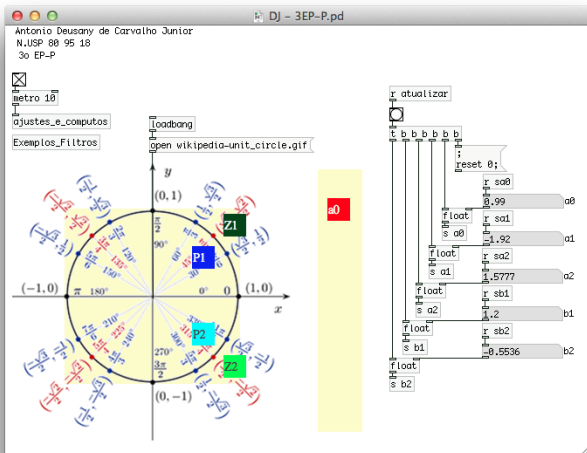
DJ - 3EP-P.pd

Antonio Deusany de Carvalho Junior
N.USP 80 95 18
3o EP-P

metro 10
ajustes_e_computos
Exemplos_Filtros
loadbang
open wikipedia-unit_circle.gif

$y$
$(0,1)$
$\frac{\pi}{2}$
$90°$
$(-1,0)$
$\pi$
$180°$
$0°$
$0$
$(1,0)$
$x$
$210°$
$270°$
$\frac{3\pi}{2}$
$(0,-1)$
Z1
P1
P2
Z2

a0

r atualizar
t b b b b b b
; reset 0;
r sa0
0.99
a0
float
s a0
r sa1
-1.92
a1
float
s a1
r sa2
1.5777
a2
float
s a2
r sb1
1.2
b1
float
s b1
r sb2
-0.5536
b2
float
s b2